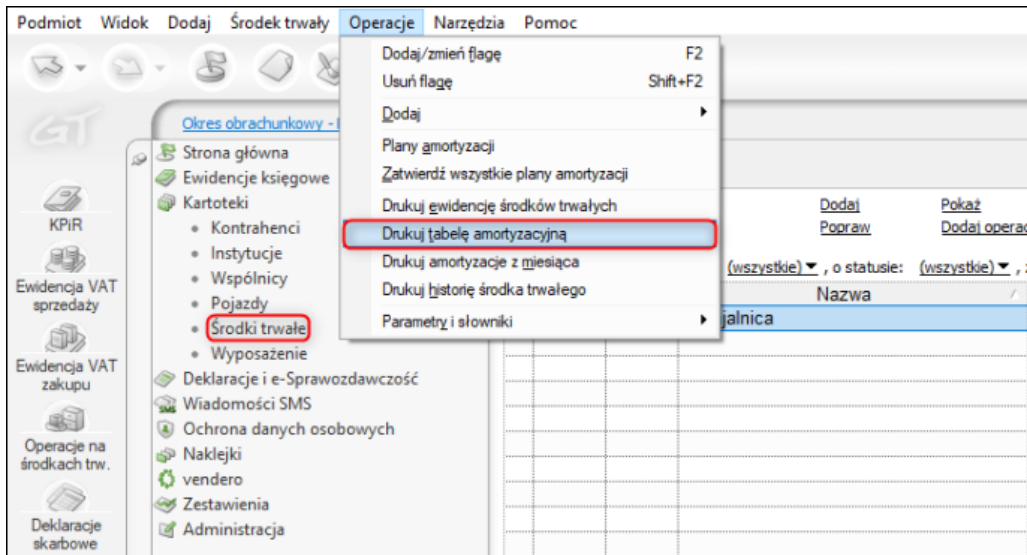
Podmiot Widok Dodaj Środek trwały Operacje Narzędzia Pomoc

Dodaj/zmień flagę F2
Usuń flagę Shift+F2
Dodaj
Plany amortyzacji
Zatwierdź wszystkie plany amortyzacji
Drukuj ewidencję środków trwałych
Drukuj tabelę amortyzacyjną
Drukuj amortyzacje z miesiąca
Drukuj historię środka trwałego
Parametry i słowniki

Okres obrachunkowy - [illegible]

Strona główna
Ewidencje księgowe
Kartoteki
• Kontrahenci
• Instytucje
• Wspólnicy
• Pojazdy
• Środki trwałe
• Wyposażenie
Deklaracje i e-Sprawozdawczość
Wiadomości SMS
Ochrona danych osobowych
Naklejki
vendero
Zestawienia
Administracja

KPiR
Ewidencja VAT sprzedaży
Ewidencja VAT zakupu
Operacje na środkach trw.
Deklaracje skarbowe

Dodaj Pokaż
Popraw Dodaj operac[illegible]
(wszystkie) ▾ , o statusie: (wszystkie) ▾ , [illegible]
Nazwa
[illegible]jalnica